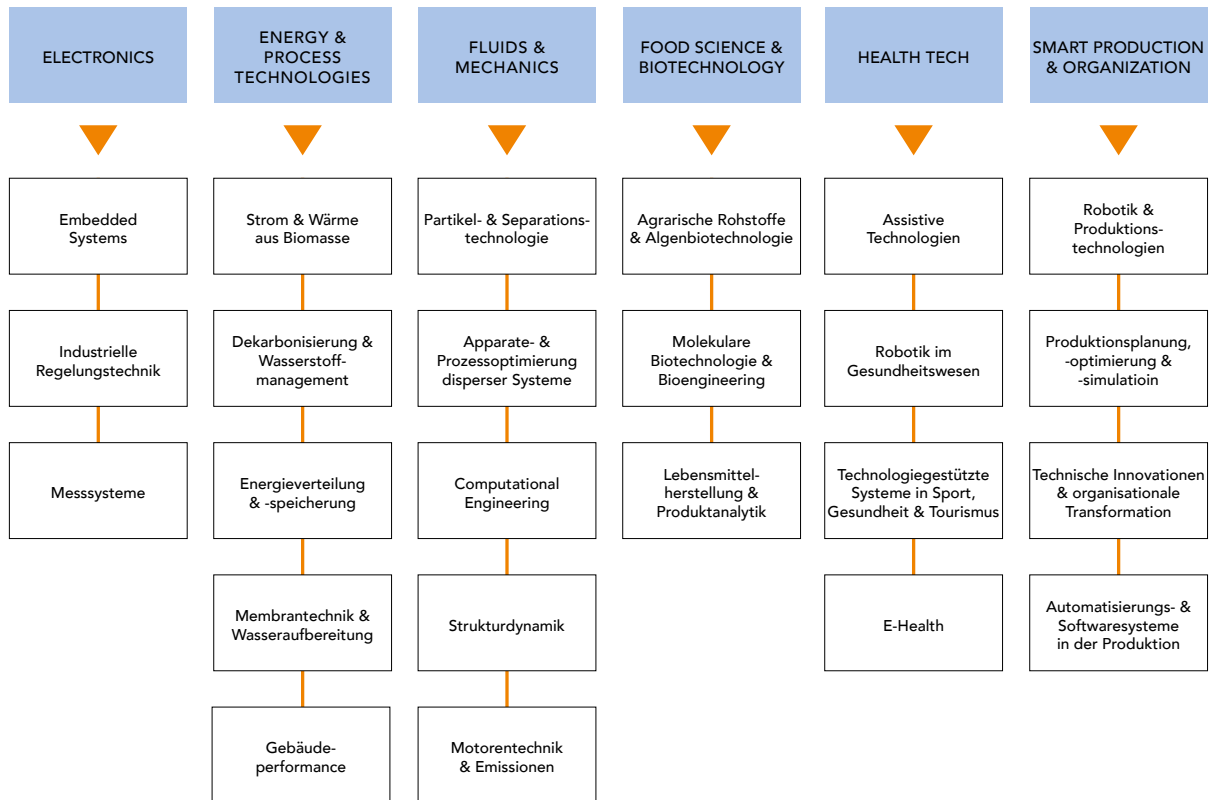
ELECTRONICS

Embedded Systems

Industrielle Regelungstechnik

Messsysteme

ENERGY & PROCESS TECHNOLOGIES

Strom & Wärme aus Biomasse

Dekarbonisierung & Wasserstoffmanagement

Energieverteilung & -speicherung

Membrantechnik & Wasseraufbereitung

Gebäudeperformance

FLUIDS & MECHANICS

Partikel- & Separationstechnologie

Apparate- & Prozessoptimierung disperser Systeme

Computational Engineering

Strukturdynamik

Motorentechnik & Emissionen

FOOD SCIENCE & BIOTECHNOLOGY

Agrarische Rohstoffe & Algenbiotechnologie

Molekulare Biotechnologie & Bioengineering

Lebensmittelherstellung & Produktanalytik

HEALTH TECH

Assistive Technologien

Robotik im Gesundheitswesen

Technologiegestützte Systeme in Sport, Gesundheit & Tourismus

E-Health

SMART PRODUCTION & ORGANIZATION

Robotik & Produktionstechnologien

Produktionsplanung, -optimierung & -simulatioin

Technische Innovationen & organisationale Transformation

Automatisierungs- & Softwaresysteme in der Produktion